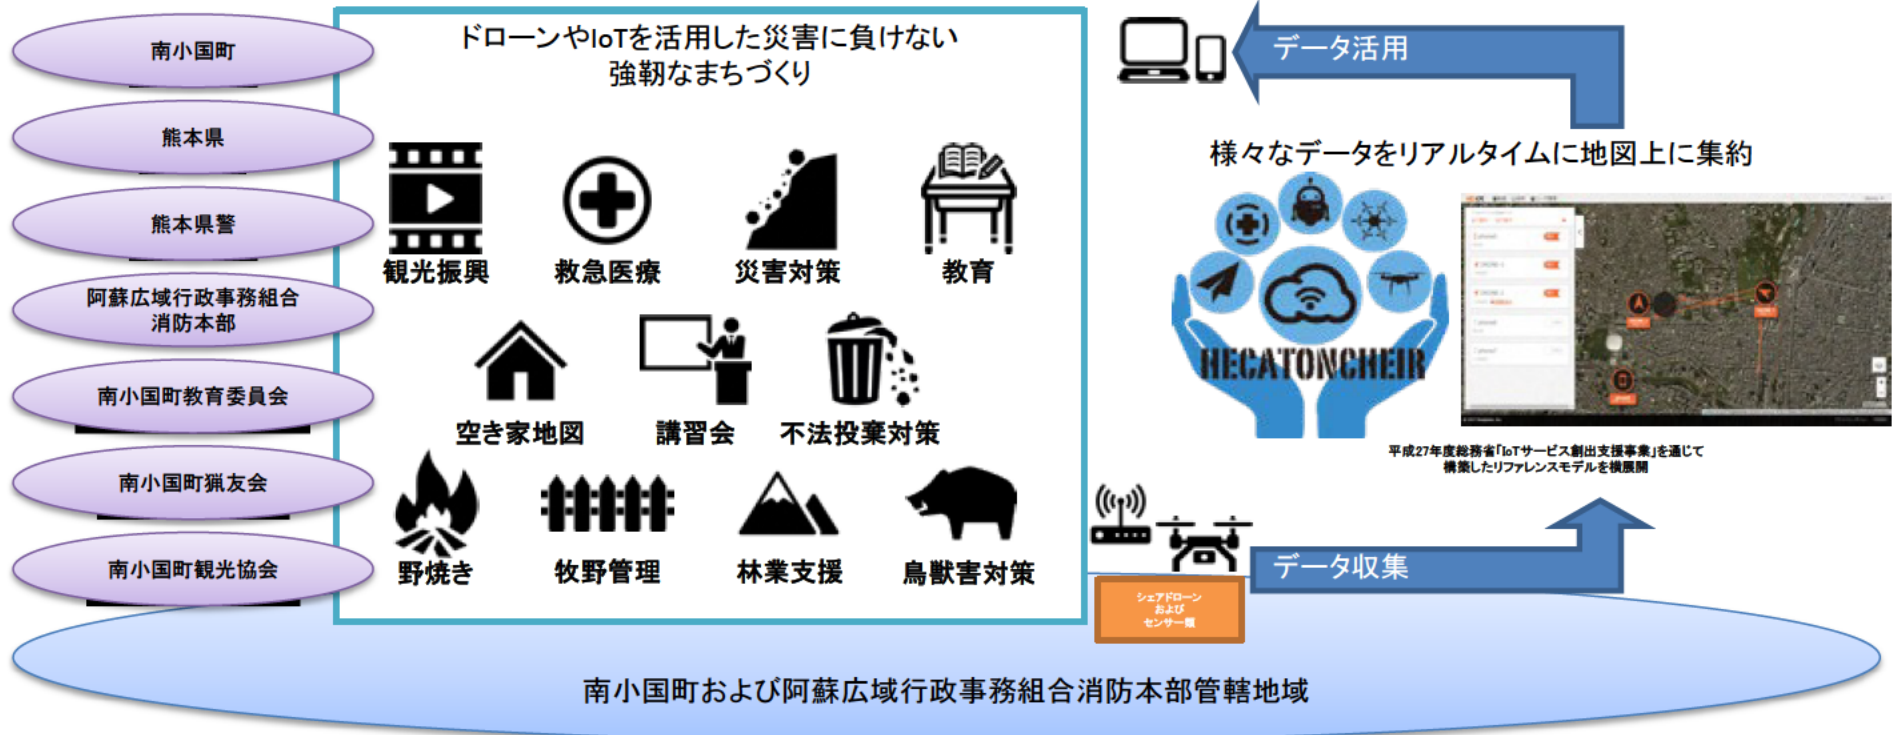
南小国町

熊本県

熊本県警

阿蘇広域行政事務組合
消防本部

南小国町教育委員会

南小国町猟友会

南小国町観光協会

ドローンやIoTを活用した災害に負けない
強靭なまちづくり

観光振興 救急医療 災害対策 教育

空き家地図 講習会 不法投棄対策

野焼き 牧野管理 林業支援 鳥獣害対策

データ活用

様々なデータをリアルタイムに地図上に集約

HECATONCHEIR

平成27年度総務省「IoTサービス創出支援事業」を通じて
構築したリファレンスモデルを横展開

データ収集

シェアドローン
および
センサー類

南小国町および阿蘇広域行政事務組合消防本部管轄地域